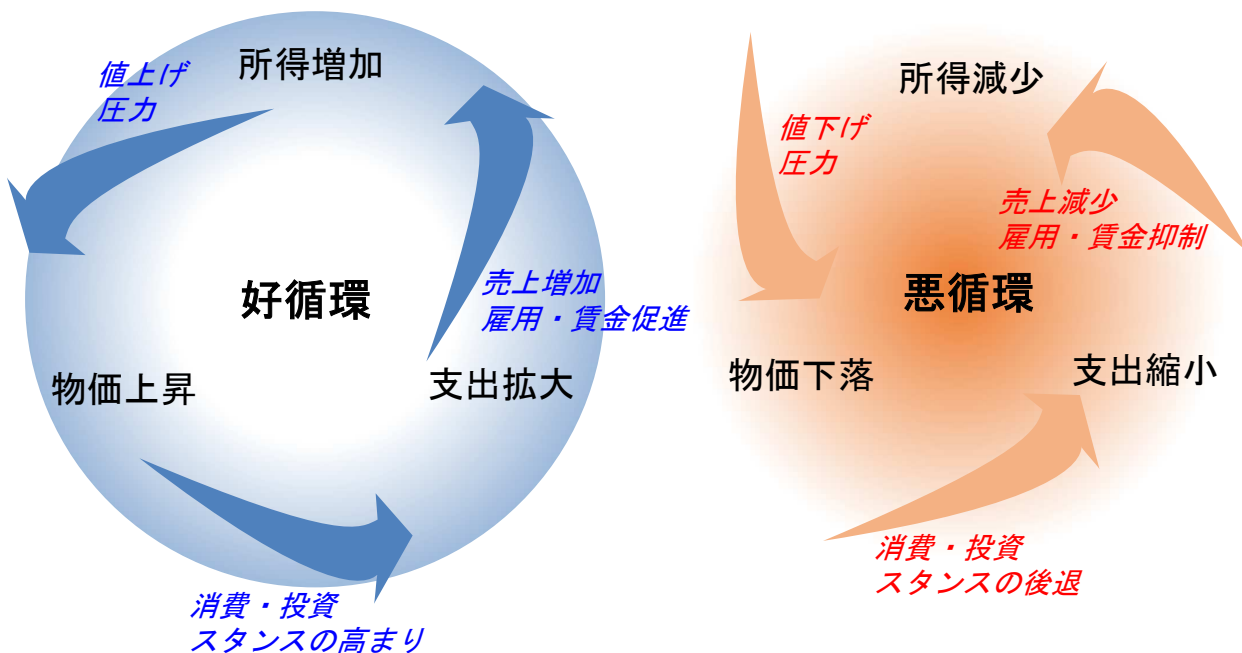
値上げ
圧力

所得増加

好循環

売上増加
雇用・賃金促進

物価上昇

支出拡大

消費・投資
スタンスの高まり

値下げ
圧力

所得減少

売上減少
雇用・賃金抑制

悪循環

物価下落

支出縮小

消費・投資
スタンスの後退